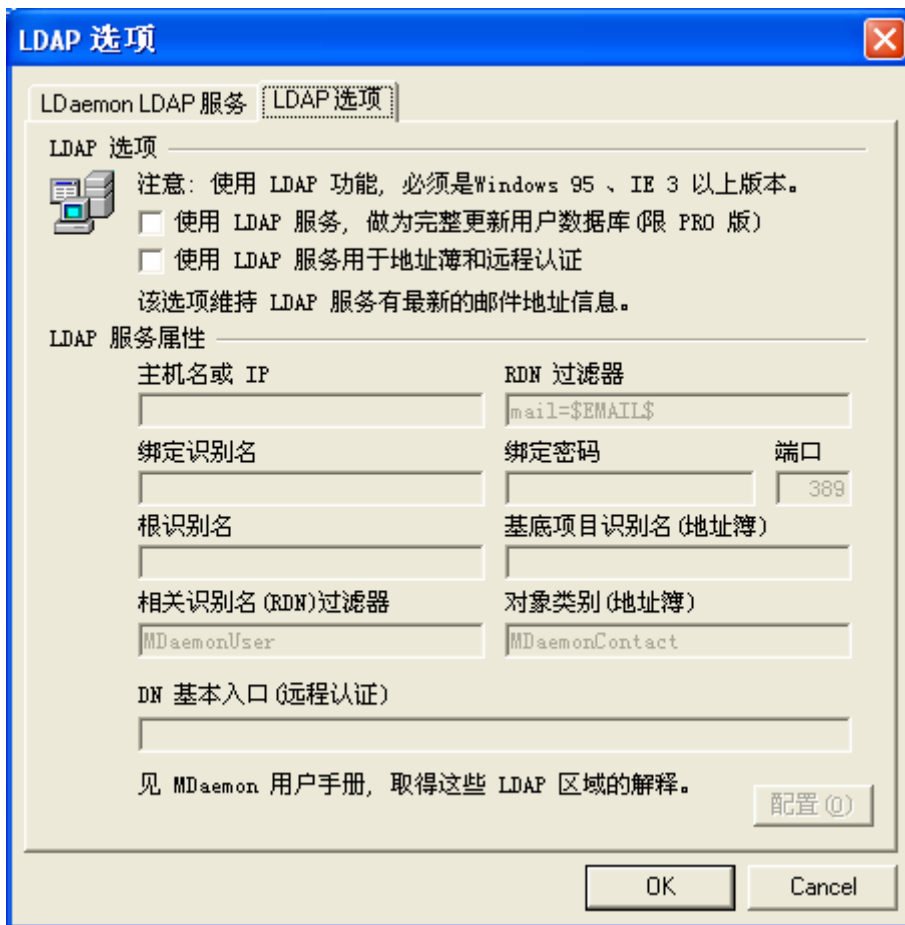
LDAP 选项

LDaemon LDAP 服务 LDAP选项

LDAP 选项

注意：使用 LDAP 功能，必须是Windows 95 、IE 3 以上版本。

使用 LDAP 服务，做为完整更新用户数据库(限 PRO 版)

使用 LDAP 服务用于地址簿和远程认证

该选项維持 LDAP 服务有最新的邮件地址信息。

LDAP 服务属性

主机名或 IP

RDN 过滤器

mail=$EMAIL$

绑定识别名

绑定密码

端口

389

根识别名

基底项目识别名(地址簿)

相关识别名(RDN)过滤器

对象类别(地址簿)

MDaemonUser

MDaemonContact

DN 基本入口(远程认证)

见 MDaemon 用户手册，取得这些 LDAP 区域的解释。

配置(O)

OK

Cancel